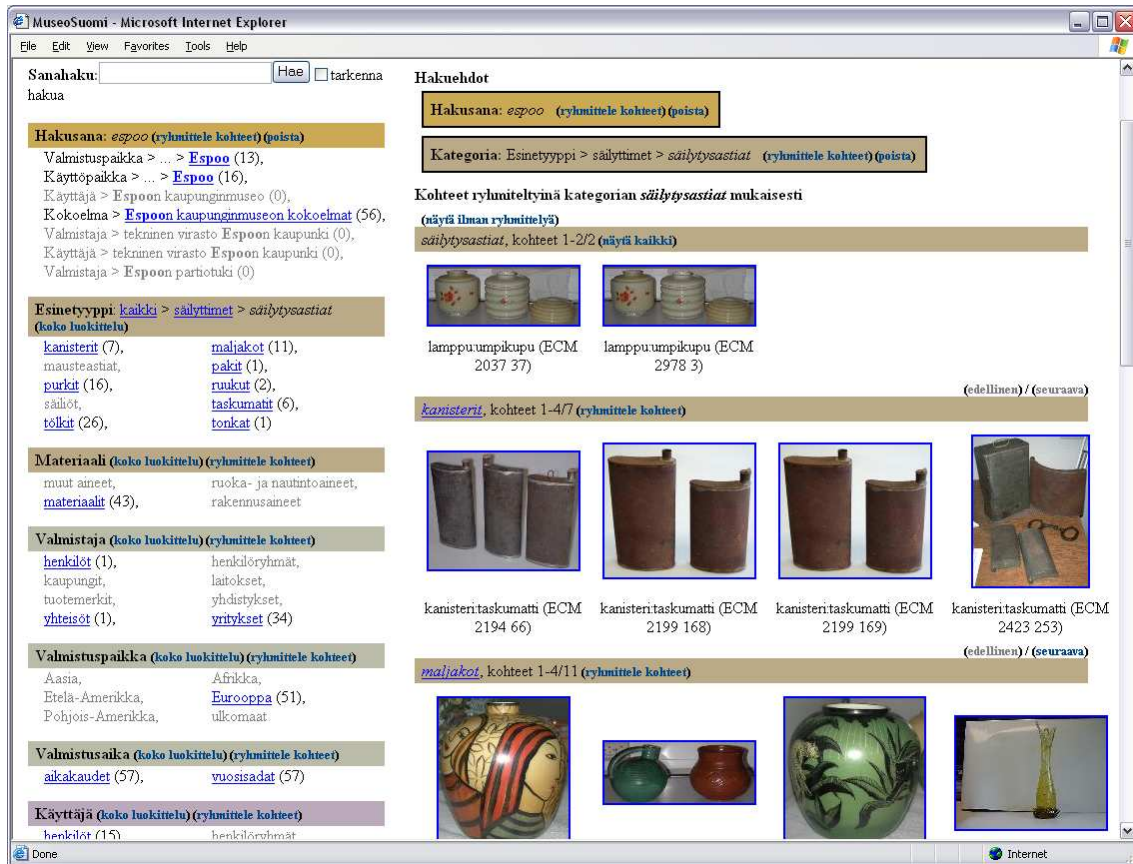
MuseoSuomi - Microsoft Internet Explorer

File Edit View Favorites Tools Help

Sanahaku: Hae tarkenna hakua

Hakusana: espoo (ryhmittele kohteet) (poista)
Valmistuspaikka > ... > Espoo (13),
Käyttöpaikka > ... > Espoo (16),
Käyttäjä > Espoon kaupunginmuseo (0),
Kokoelma > Espoon kaupunginmuseon kokoelmat (56),
Valmistaja > tekninen virasto Espoon kaupunki (0),
Käyttäjä > tekninen virasto Espoon kaupunki (0),
Valmistaja > Espoon partiotuki (0)

Esinetyyppi: kaikki > säilyttimet > säilytysastiat (koko luokittelu)
kanisterit (7), maljakot (11),
mausteastiat, pakit (1),
purkit (16), ruukut (2),
säiliöt, taskumatit (6),
tölkit (26), tonkat (1)

Materiaali (koko luokittelu) (ryhmittele kohteet)
muut aineet, ruoka- ja nautintoaineet,
materiaalit (43), rakennusaineet

Valmistaja (koko luokittelu) (ryhmittele kohteet)
henkilöt (1), henkilöryhmät,
kaupungit, laitokset,
tuotemerkit, yhdistykset,
yhteisöt (1), yritykset (34)

Valmistuspaikka (koko luokittelu) (ryhmittele kohteet)
Aasia, Afrikka,
Etelä-Amerikka, Eurooppa (51),
Pohjois-Amerikka, ulkomaat

Valmistusaika (koko luokittelu) (ryhmittele kohteet)
aikakaudet (57), vuosisadat (57)

Käyttäjä (koko luokittelu) (ryhmittele kohteet)
henkilöt (15) henkilöryhmät

Hakuehdot

Hakusana: espoo (ryhmittele kohteet) (poista)

Kategoria: Esinetyyppi > säilyttimet > säilytysastiat (ryhmittele kohteet) (poista)

Kohteet ryhmiteltyinä kategorian säilytysastiat mukaisesti
(näytä ilman ryhmittelyä)
säilytysastiat, kohteet 1-2/2 (näytä kaikki)

lamppu:umpikupu (ECM 2037 37)
lamppu:umpikupu (ECM 2978 3)

(edellinen) / (seuraava)
kanisterit, kohteet 1-4/7 (ryhmittele kohteet)

kanisteri:taskumatti (ECM 2194 66)
kanisteri:taskumatti (ECM 2199 168)
kanisteri:taskumatti (ECM 2199 169)
kanisteri:taskumatti (ECM 2423 253)

(edellinen) / (seuraava)
maljakot, kohteet 1-4/11 (ryhmittele kohteet)

Done
Internet